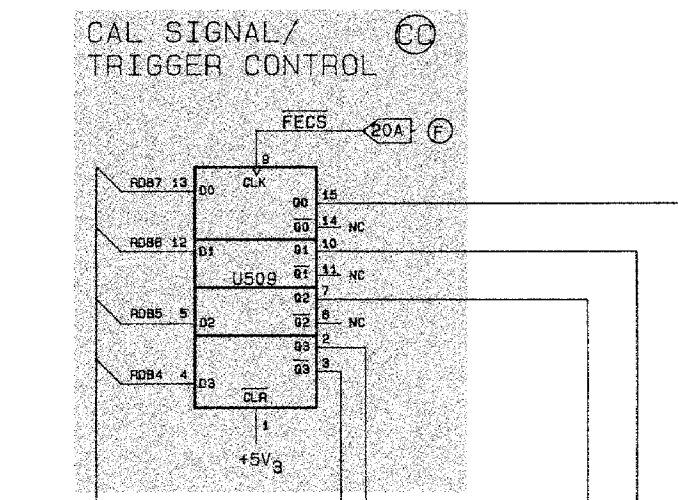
CAL SIGNAL/ TRIGGER CONTROL

CC

$\overline{FECS}$

20A

F

9

CLK

RDB7 13

D0

Q0 15

$\overline{Q0}$ 14 NC

RDB6 12

D1

Q1 10

U509

$\overline{Q1}$ 11 NC

RDB5 5

D2

Q2 7

$\overline{Q2}$ 6 NC

Q3 2

$\overline{Q3}$ 3

RDB4 4

D3

$\overline{CLR}$

1

$+5V_B$